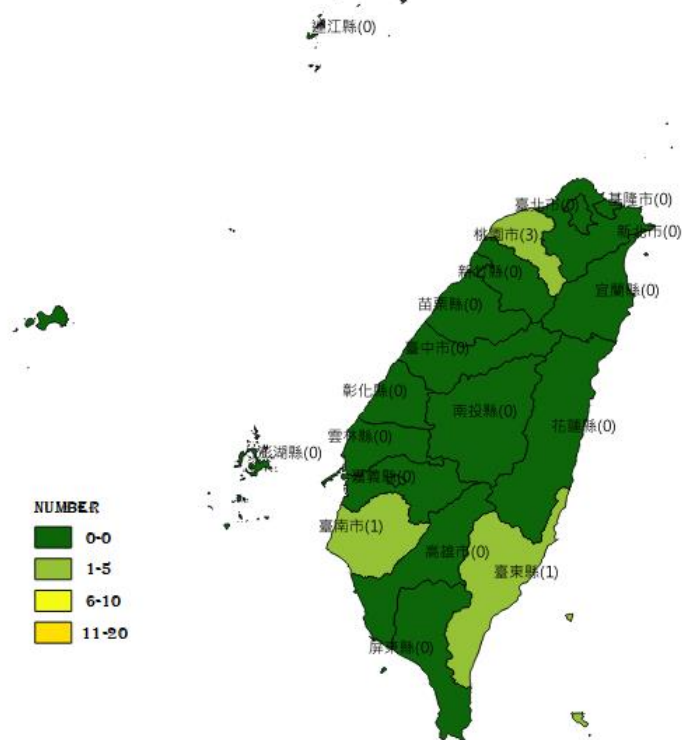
連江縣(0)

臺北市(0)
基隆市(0)
桃園市(3)
新北市(0)
新竹縣(0)
宜蘭縣(0)
苗栗縣(0)
臺中市(0)
彰化縣(0)
南投縣(0)
雲林縣(0)
花蓮縣(0)
澎湖縣(0)
嘉義縣(0)
臺南市(1)
高雄市(0)
臺東縣(1)
屏東縣(0)

NUMBER
0-0
1-5
6-10
11-20